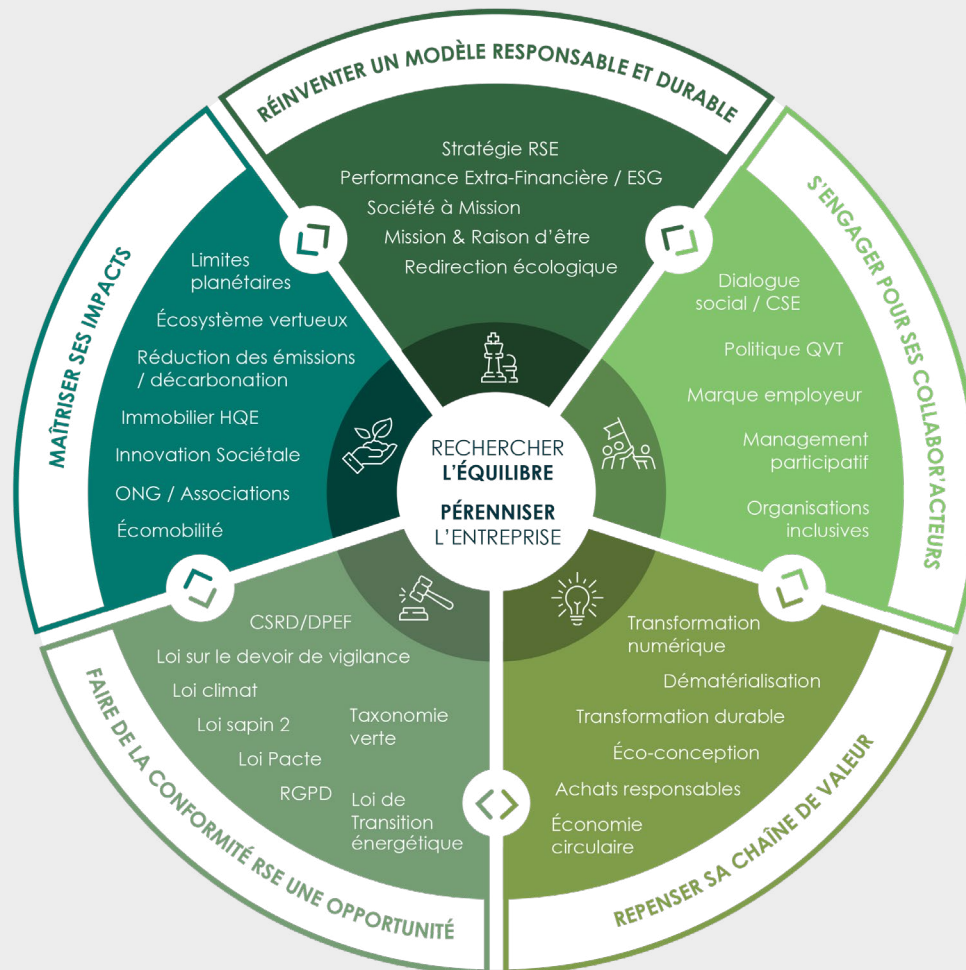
RÉINVENTER UN MODÈLE RESPONSABLE ET DURABLE

Stratégie RSE
Performance Extra-Financière / ESG
Société à Mission
Mission & Raison d'être
Redirection écologique

S'ENGAGER POUR SES COLLABOR'ACTEURS

Dialogue social / CSE
Politique QVT
Marque employeur
Management participatif
Organisations inclusives

REPENSER SA CHAÎNE DE VALEUR

Transformation numérique
Dématérialisation
Transformation durable
Éco-conception
Achats responsables
Économie circulaire

FAIRE DE LA CONFORMITÉ RSE UNE OPPORTUNITÉ

CSRD/DPEF
Loi sur le devoir de vigilance
Loi climat
Loi sapin 2
Loi Pacte
RGPD
Taxonomie verte
Loi de Transition énergétique

MAÎTRISER SES IMPACTS

Limites planétaires
Écosystème vertueux
Réduction des émissions / décarbonation
Immobilier HQE
Innovation Sociétale
ONG / Associations
Écomobilité

RECHERCHER L'ÉQUILIBRE
PÉRENNISER L'ENTREPRISE